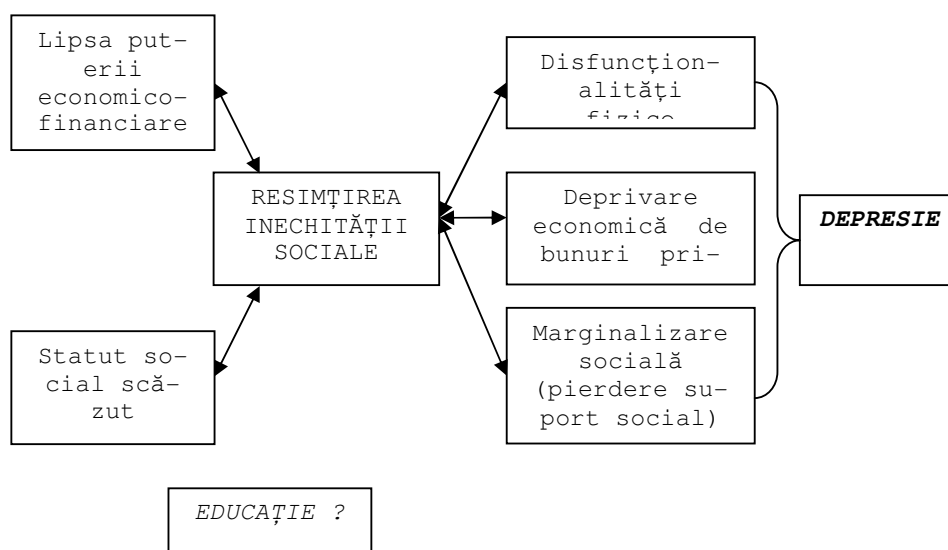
Lipsa puterii economico-financiare

Statut social scăzut

RESIMȚIREA INECHITĂȚII SOCIALE

Disfuncționalități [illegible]

Deprivare economică de bunuri pri-

Marginalizare socială (pierdere suport social)

DEPRESIE

EDUCAȚIE ?